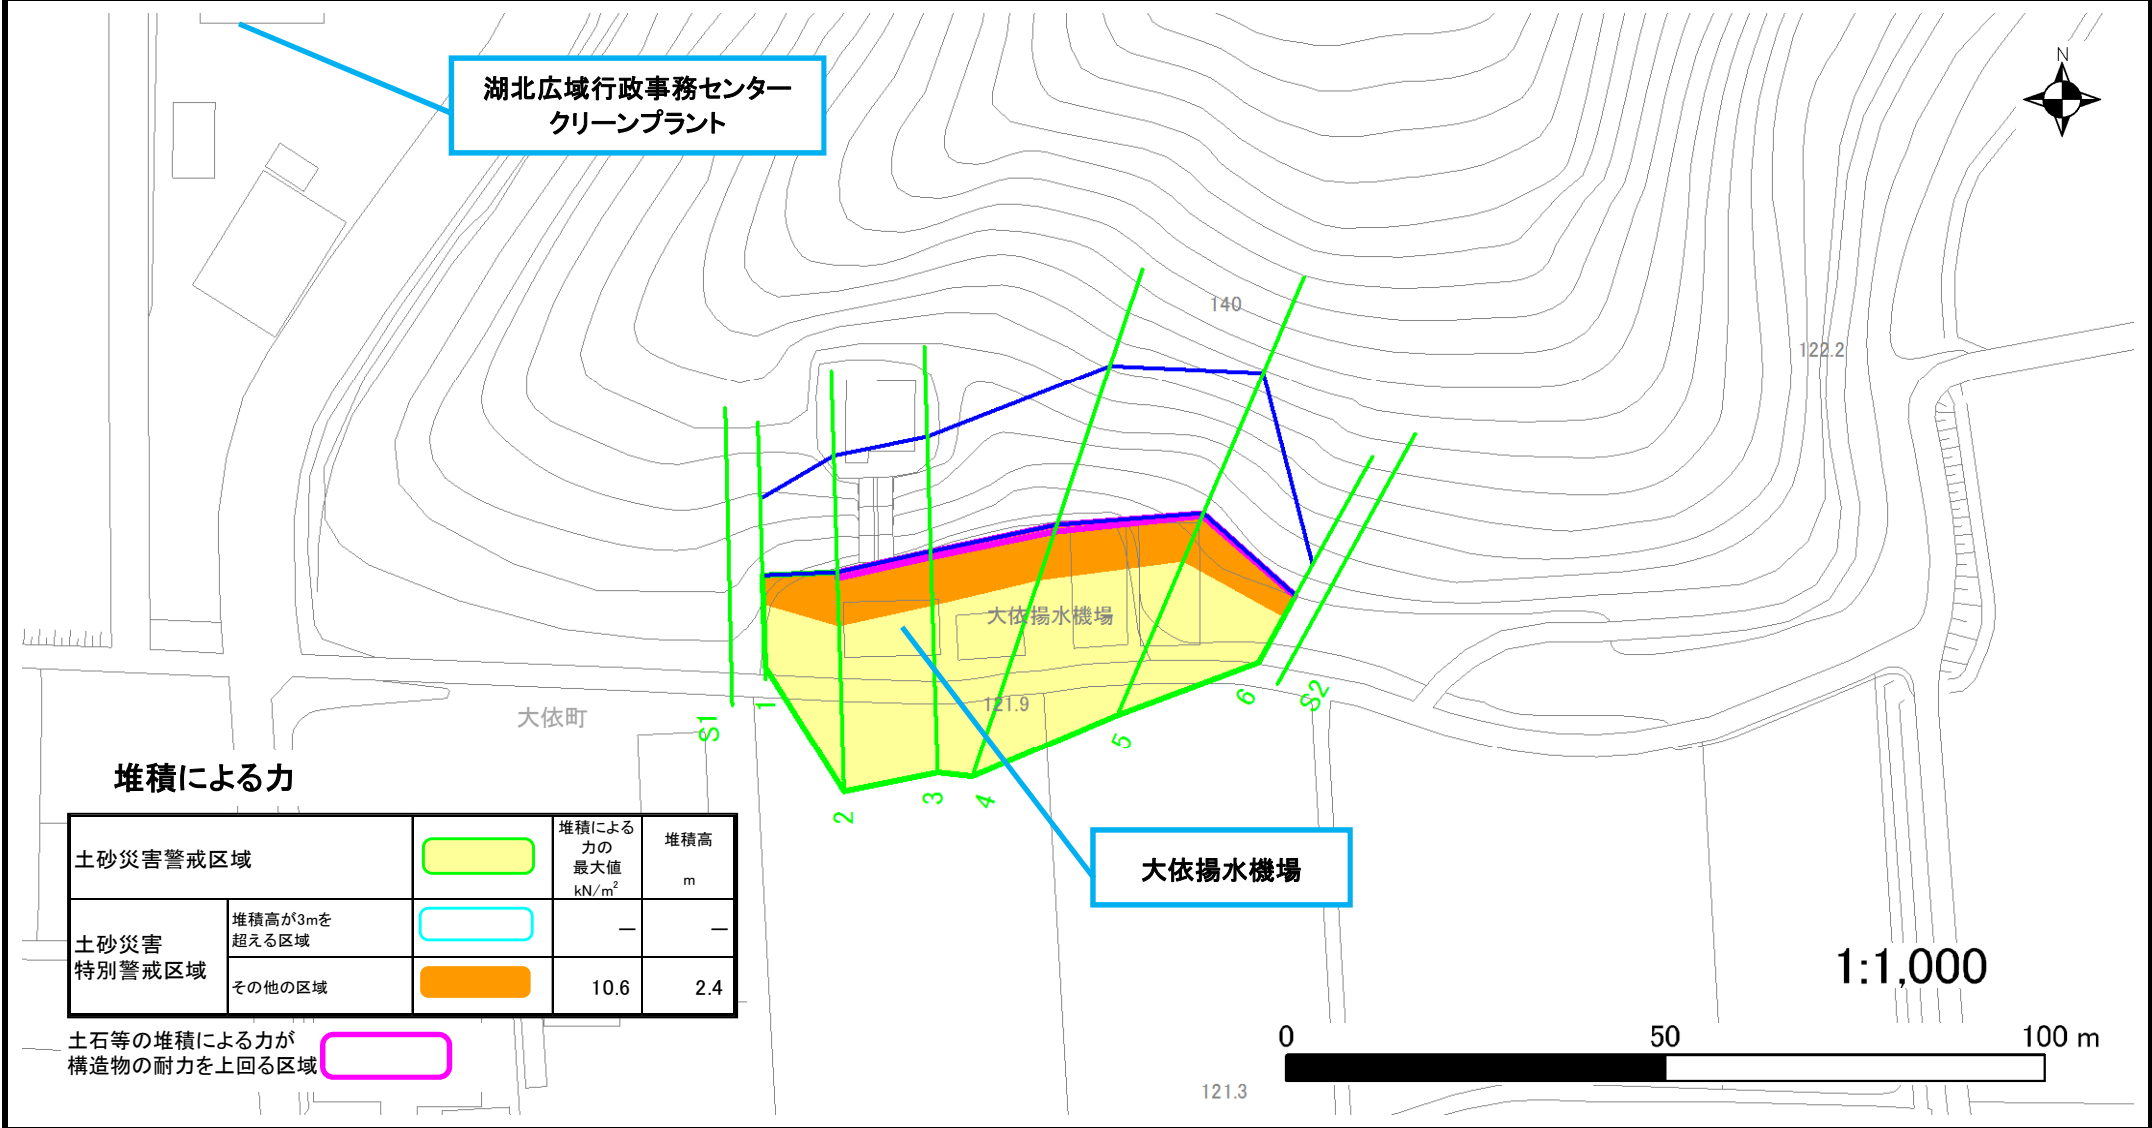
湖北広域行政事務センター
クリーンプラント

N

140

122.2

大依揚水機場

121.9

大依町

S1 1 2 3 4 5 6 S2

堆積による力

| 土砂災害警戒区域 | | | 堆積による力の最大値 kN/m$^2$ | 堆積高 m |
|---|---|---|---|---|
| 土砂災害特別警戒区域 | 堆積高が3mを超える区域 | | — | — |
| | その他の区域 | | 10.6 | 2.4 |

土石等の堆積による力が構造物の耐力を上回る区域

大依揚水機場

1:1,000

0 50 100 m

121.3